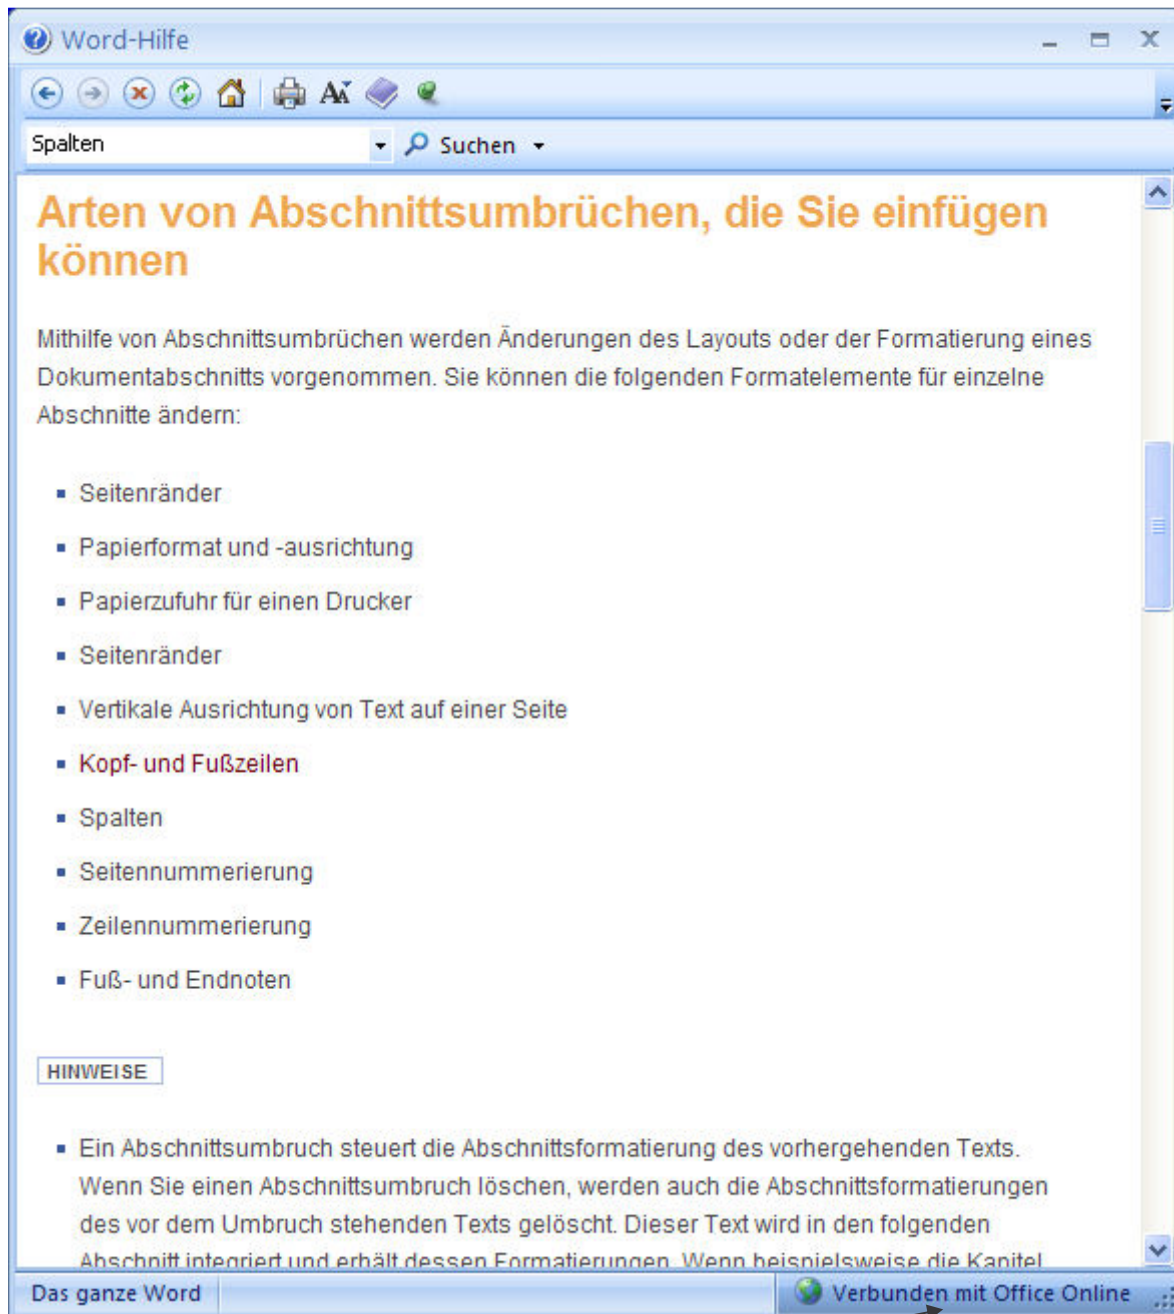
Word-Hilfe

Spalten

Suchen

Arten von Abschnittsumbrüchen, die Sie einfügen können

Mithilfe von Abschnittsumbrüchen werden Änderungen des Layouts oder der Formatierung eines Dokumentabschnitts vorgenommen. Sie können die folgenden Formatelemente für einzelne Abschnitte ändern:

- Seitenränder
- Papierformat und -ausrichtung
- Papierzufuhr für einen Drucker
- Seitenränder
- Vertikale Ausrichtung von Text auf einer Seite
- Kopf- und Fußzeilen
- Spalten
- Seitennummerierung
- Zeilennummerierung
- Fuß- und Endnoten

HINWEISE

- Ein Abschnittsumbruch steuert die Abschnittsformatierung des vorhergehenden Texts. Wenn Sie einen Abschnittsumbruch löschen, werden auch die Abschnittsformatierungen des vor dem Umbruch stehenden Texts gelöscht. Dieser Text wird in den folgenden Abschnitt integriert und erhält dessen Formatierungen. Wenn beispielsweise die Kapitel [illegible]

Das ganze Word

Verbunden mit Office Online